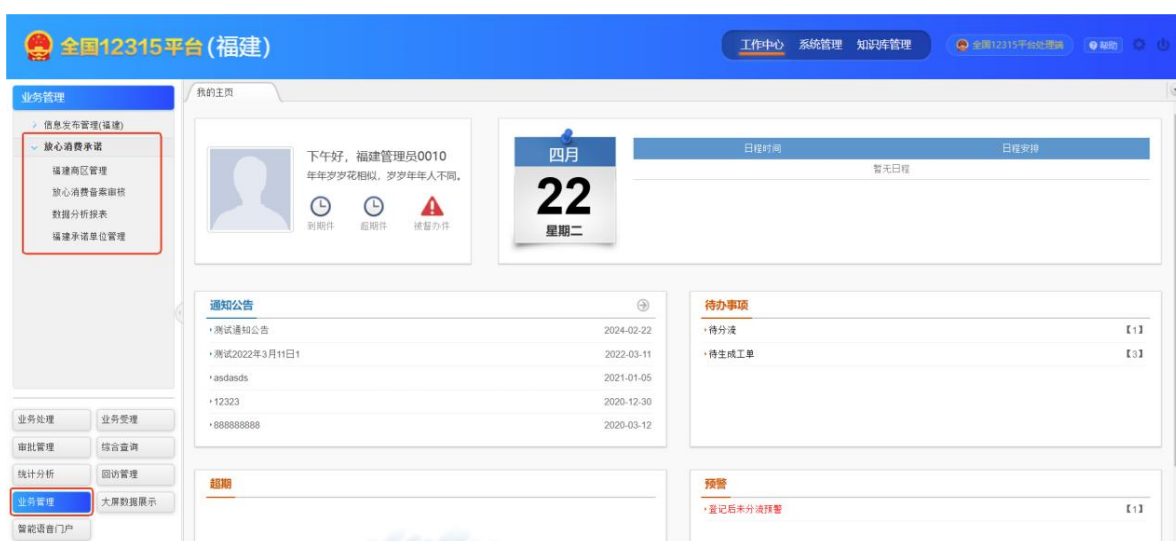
全国12315平台(福建)

工作中心 系统管理 知识库管理 全国12315平台处理端 帮助

业务管理

信息发布管理(福建)
放心消费承诺
福建商区管理
放心消费备案审核
数据分析报表
福建承诺单位管理

| 业务处理 | 业务受理 |
|---|---|
| 审批管理 | 综合查询 |
| 统计分析 | 回访管理 |
| 业务管理 | 大屏数据展示 |
| 智能语音门户 | |

我的主页

下午好，福建管理员0010
年年岁岁花相似，岁岁年年人不同。
到期件 超期件 被督办件

四月
22
星期二

| 日程时间 | 日程安排 |
|---|---|
| 暂无日程 | |

通知公告

| | |
|---|---|
| 测试通知公告 | 2024-02-22 |
| 测试2022年3月11日1 | 2022-03-11 |
| asdasds | 2021-01-05 |
| 12323 | 2020-12-30 |
| 888888888 | 2020-03-12 |

待办事项

| | |
|---|---|
| 待分流 | 【1】 |
| 待生成工单 | 【3】 |

超期

预警

| | |
|---|---|
| 登记后未分流预警 | 【1】 |